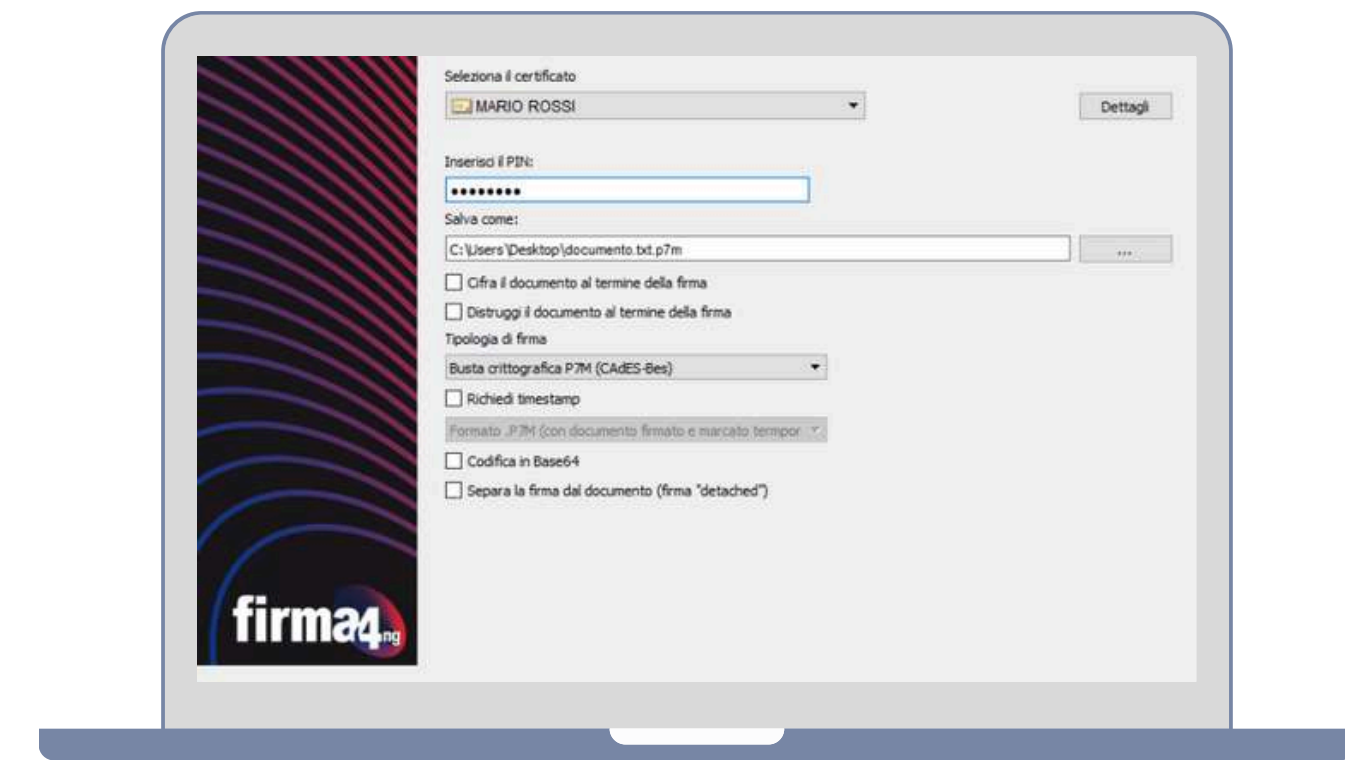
firma4ng

Seleziona il certificato

MARIO ROSSI

Dettagli

Inserisci il PIN:

•••••••••

Salva come:

C:\Users\Desktop\documento.txt.p7m

...

Cifra il documento al termine della firma

Distruggi il documento al termine della firma

Tipologia di firma

Busta crittografica P7M (CAdES-Bes)

Richiedi timestamp

Formato .P7M (con documento firmato e marcato tempor

Codifica in Base64

Separa la firma dal documento (firma "detached")